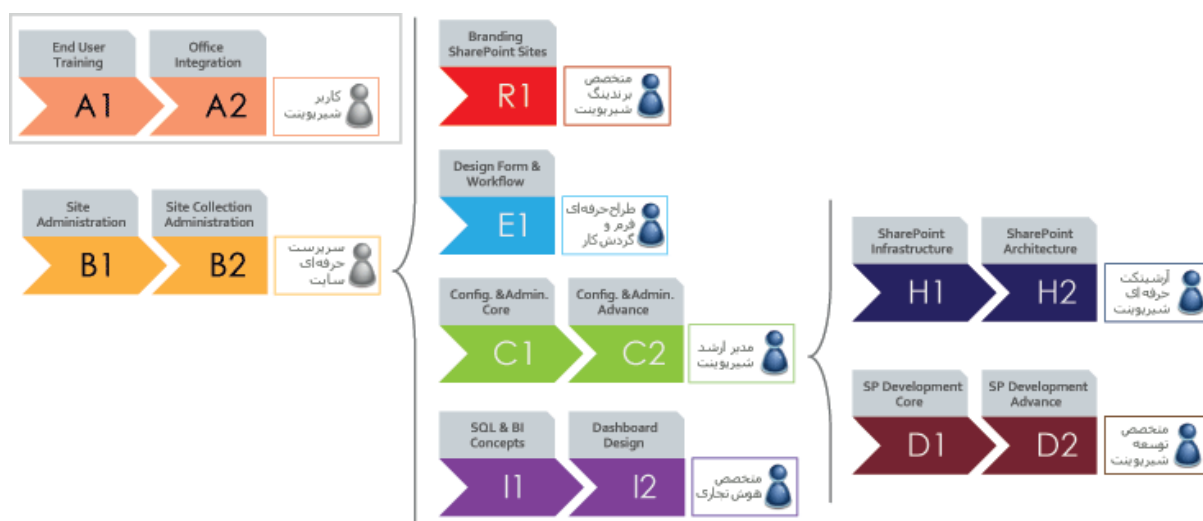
End User Training

A1

Office Integration

A2

کاربر شیرپوینت

Site Administration

B1

Site Collection Administration

B2

سرپرست حرفه‌ای سایت

Branding SharePoint Sites

R1

متخصص برندینگ شیرپوینت

Design Form & Workflow

E1

طراح حرفه‌ای فرم و گردش کار

Config. &Admin. Core

C1

Config. &Admin. Advance

C2

مدیر ارشد شیرپوینت

SQL & BI Concepts

I1

Dashboard Design

I2

متخصص هوش تجاری

SharePoint Infrastructure

H1

SharePoint Architecture

H2

آرشیتکت حرفه‌ای شیرپوینت

SP Development Core

D1

SP Development Advance

D2

متخصص توسعه شیرپوینت